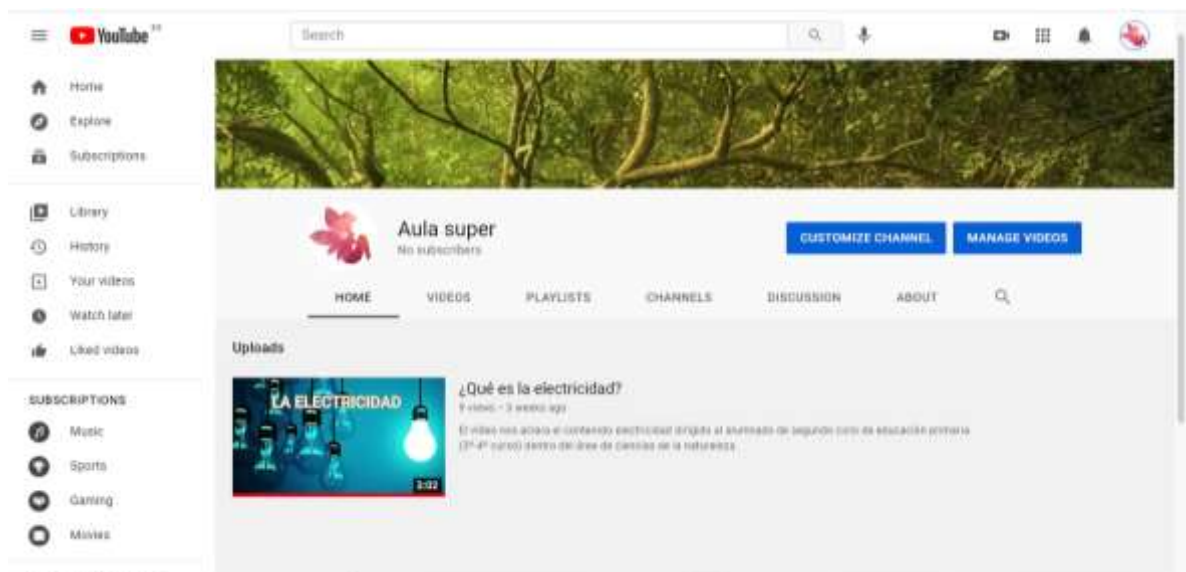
YouTube

Search

Home
Explore
Subscriptions

Library
History
Your videos
Watch later
Liked videos

SUBSCRIPTIONS
Music
Sports
Gaming
Movies

Aula super
No subscribers

CUSTOMIZE CHANNEL
MANAGE VIDEOS

HOME
VIDEOS
PLAYLISTS
CHANNELS
DISCUSSION
ABOUT

Uploads

LA ELECTRICIDAD
2:02

¿Qué es la electricidad?
9 views • 3 weeks ago
El vídeo nos acerca el contenido electricidad dirigido al alumnado de segundo ciclo de educación primaria (3º-4º curso) dentro del área de ciencias de la naturaleza.